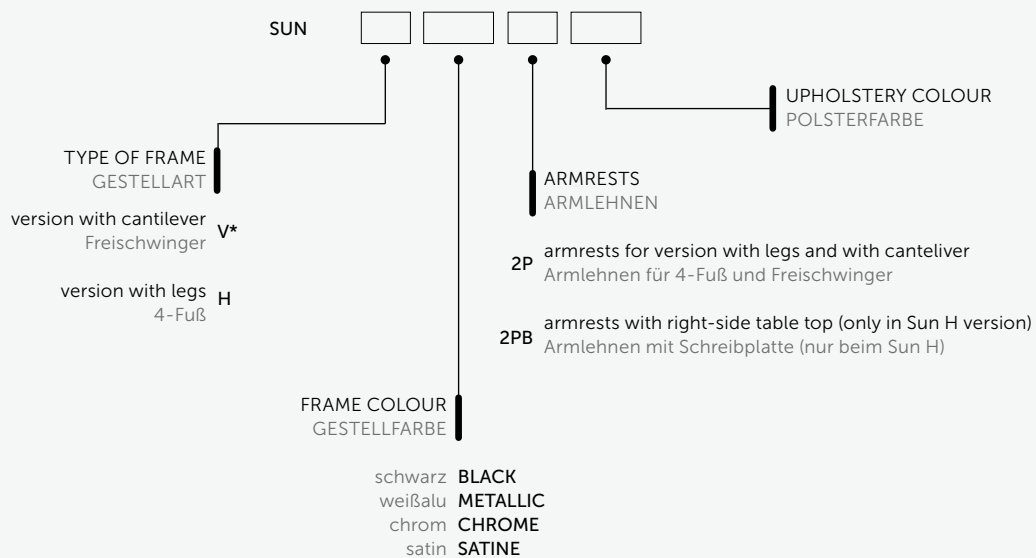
SUN

UPHOLSTERY COLOUR
POLSTERFARBE

TYPE OF FRAME
GESTELLART

version with cantilever
Freischwinger
V*

version with legs
4-Fuß
H

ARMRESTS
ARMLEHNEN

2P armrests for version with legs and with canteliver
Armlehnen für 4-Fuß und Freischwinger

2PB armrests with right-side table top (only in Sun H version)
Armlehnen mit Schreibplatte (nur beim Sun H)

FRAME COLOUR
GESTELLFARBE

schwarz BLACK
weißalu METALLIC
chrom CHROME
satin SATINE